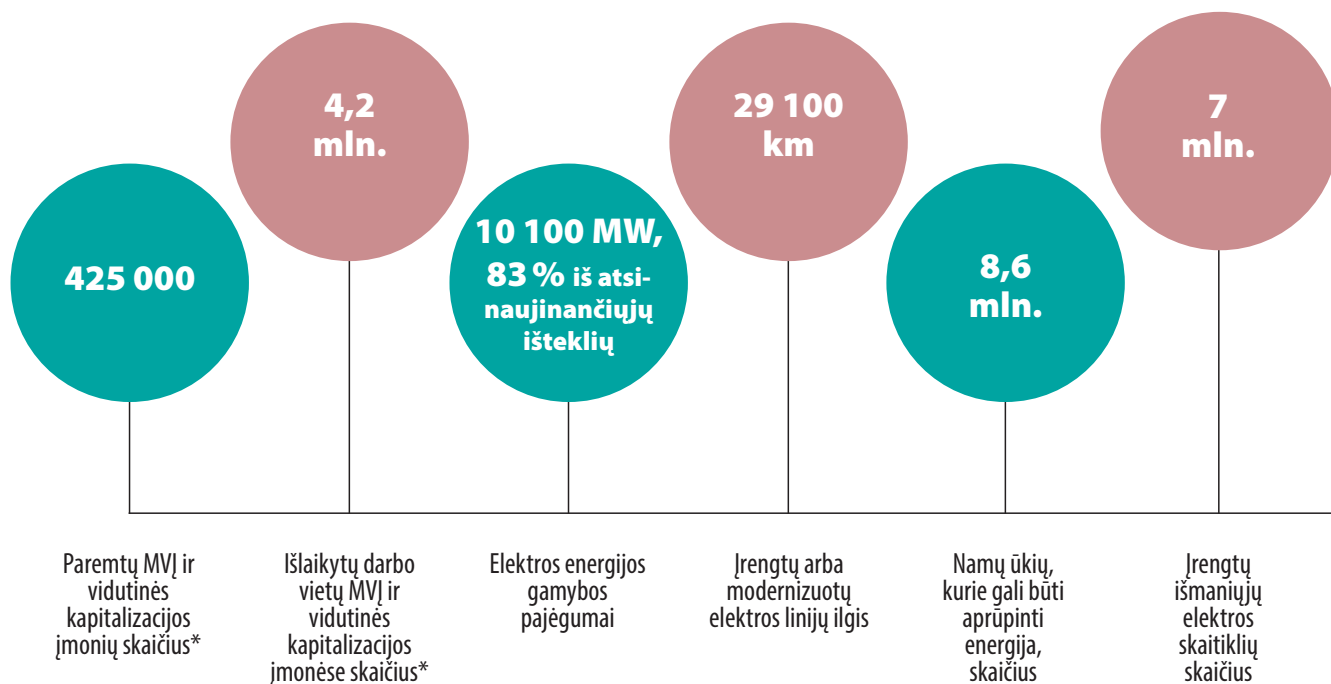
4,2 mln.

29 100 km

7 mln.

425 000

10 100 MW, 83 % iš atsinaujinančiųjų išteklių

8,6 mln.

Paremtų MVĮ ir vidutinės kapitalizacijos įmonių skaičius*

Išlaikytų darbo vietų MVĮ ir vidutinės kapitalizacijos įmonėse skaičius*

Elektros energijos gamybos pajėgumai

Įrengtų arba modernizuotų elektros linijų ilgis

Namų ūkių, kurie gali būti aprūpinti energija, skaičius

Įrengtų išmaniųjų elektros skaitiklių skaičius